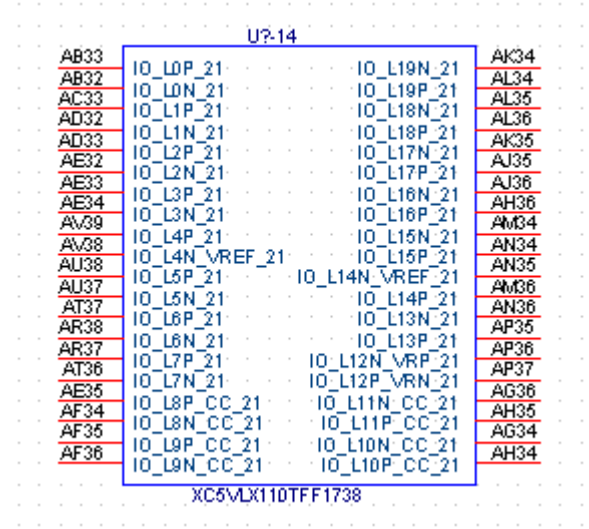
U?-14

| | | | |
|---|---|---|---|
| AB33 | IO_L0P_21 | IO_L19N_21 | AK34 |
| AB32 | IO_L0N_21 | IO_L19P_21 | AL34 |
| AC33 | IO_L1P_21 | IO_L18N_21 | AL35 |
| AD32 | IO_L1N_21 | IO_L18P_21 | AL36 |
| AD33 | IO_L2P_21 | IO_L17N_21 | AK35 |
| AE32 | IO_L2N_21 | IO_L17P_21 | AJ35 |
| AE33 | IO_L3P_21 | IO_L16N_21 | AJ36 |
| AE34 | IO_L3N_21 | IO_L16P_21 | AH36 |
| AV39 | IO_L4P_21 | IO_L15N_21 | AM34 |
| AV38 | IO_L4N_VREF_21 | IO_L15P_21 | AN34 |
| AU38 | IO_L5P_21 | IO_L14N_VREF_21 | AN35 |
| AU37 | IO_L5N_21 | IO_L14P_21 | AM36 |
| AT37 | IO_L6P_21 | IO_L13N_21 | AN36 |
| AR38 | IO_L6N_21 | IO_L13P_21 | AP35 |
| AR37 | IO_L7P_21 | IO_L12N_VRP_21 | AP36 |
| AT36 | IO_L7N_21 | IO_L12P_VRN_21 | AP37 |
| AE35 | IO_L8P_CC_21 | IO_L11N_CC_21 | AG36 |
| AF34 | IO_L8N_CC_21 | IO_L11P_CC_21 | AH35 |
| AF35 | IO_L9P_CC_21 | IO_L10N_CC_21 | AG34 |
| AF36 | IO_L9N_CC_21 | IO_L10P_CC_21 | AH34 |

XC5VLX110TFF1738